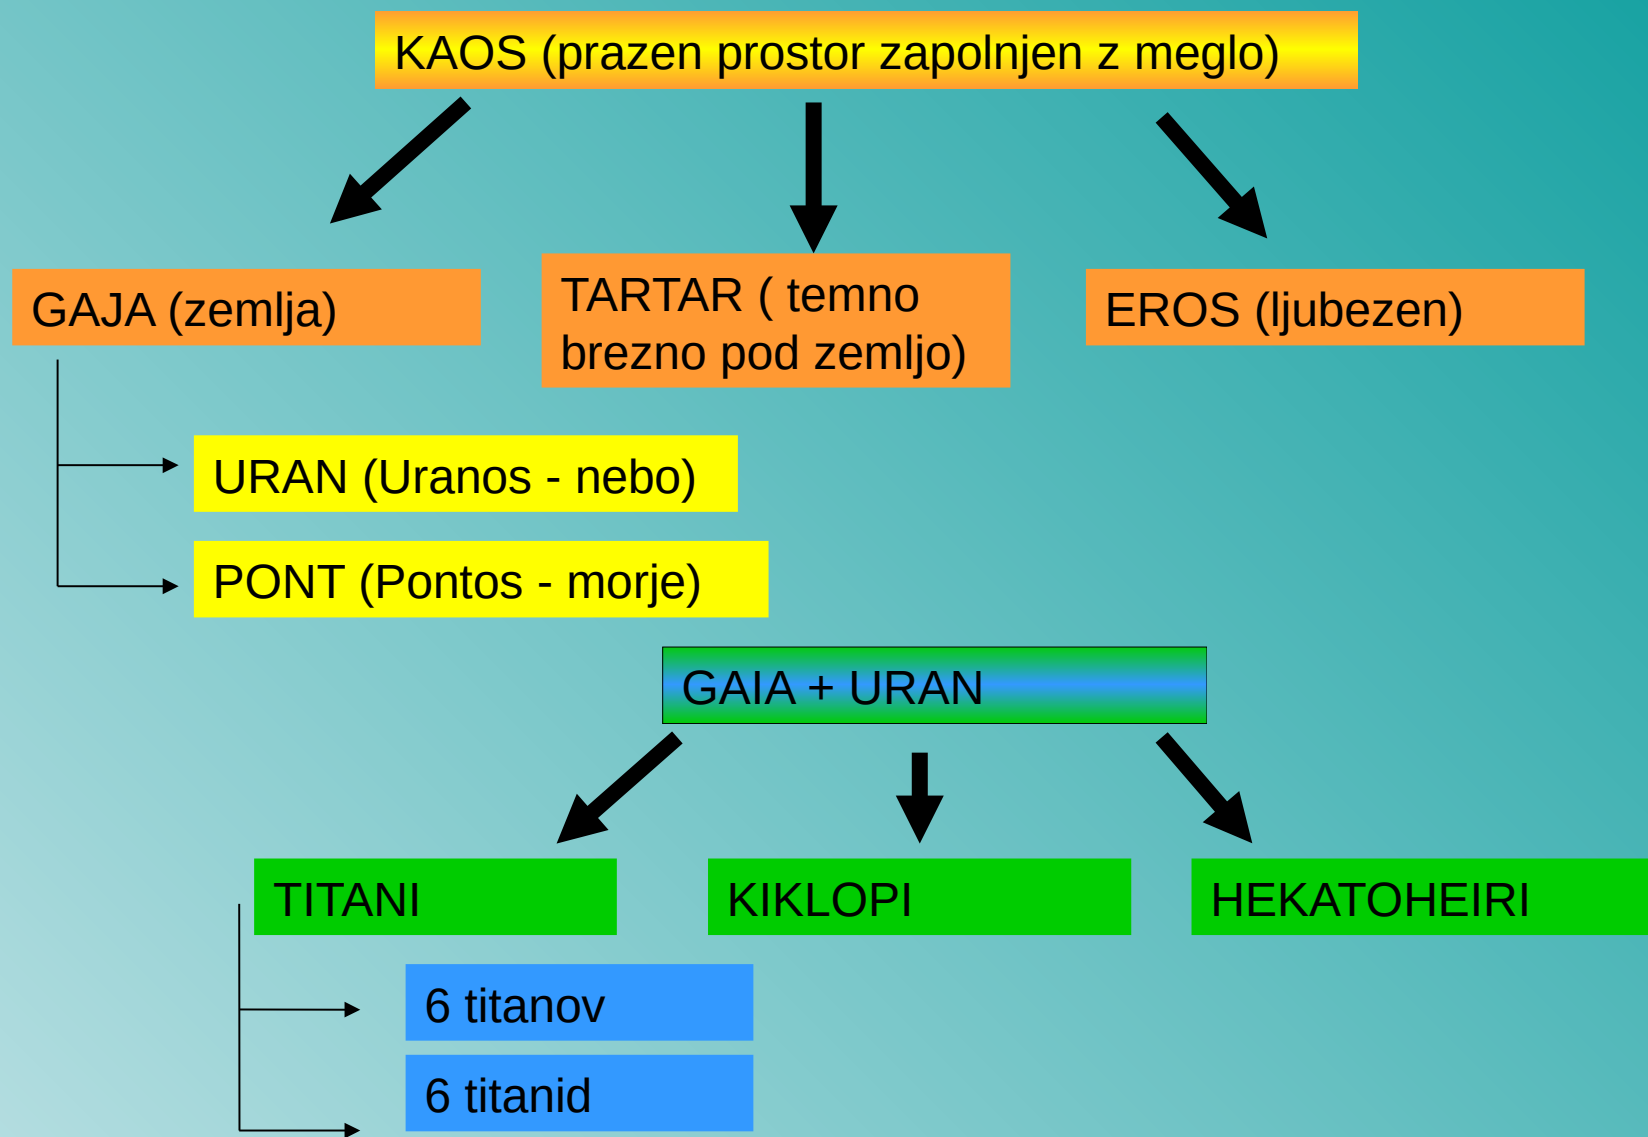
KAOS (prazen prostor zapolnjen z meglo)

GAJA (zemlja)

TARTAR ( temno brezno pod zemljo)

EROS (ljubezen)

URAN (Uranos - nebo)

PONT (Pontos - morje)

GAIA + URAN

TITANI

KIKLOPI

HEKATOHEIRI

6 titanov

6 titanid